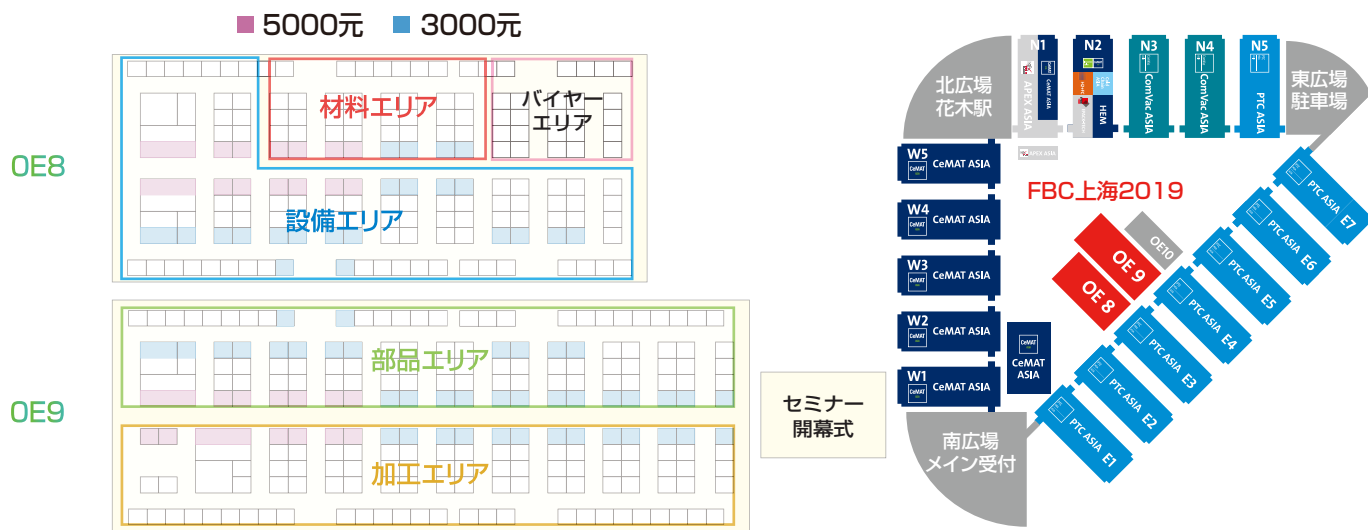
5000元 3000元

OE8

材料エリア

バイヤーエリア

設備エリア

OE9

部品エリア

加工エリア

セミナー開幕式

北広場花木駅

N1 APEX ASIA

N2 HEM

N3 ComVac ASIA

N4 ComVac ASIA

N5 PTC ASIA

東広場駐車場

W5 CeMAT ASIA

W4 CeMAT ASIA

W3 CeMAT ASIA

W2 CeMAT ASIA

W1 CeMAT ASIA

CeMAT ASIA

FBC上海2019

OE10

OE 9

OE 8

PTC ASIA E7

PTC ASIA E6

PTC ASIA E5

PTC ASIA E4

PTC ASIA E3

PTC ASIA E2

PTC ASIA E1

南広場メイン受付